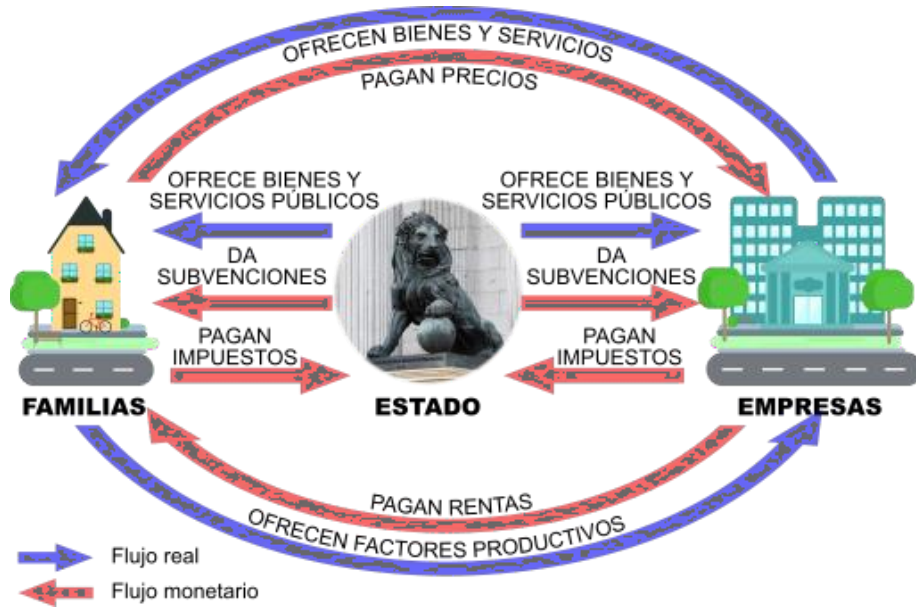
OFRECEN BIENES Y SERVICIOS
PAGAN PRECIOS

OFRECE BIENES Y SERVICIOS PÚBLICOS
DA SUBVENCIONES
PAGAN IMPUESTOS

OFRECE BIENES Y SERVICIOS PÚBLICOS
DA SUBVENCIONES
PAGAN IMPUESTOS

FAMILIAS
ESTADO
EMPRESAS

PAGAN RENTAS
OFRECEN FACTORES PRODUCTIVOS

Flujo real
Flujo monetario